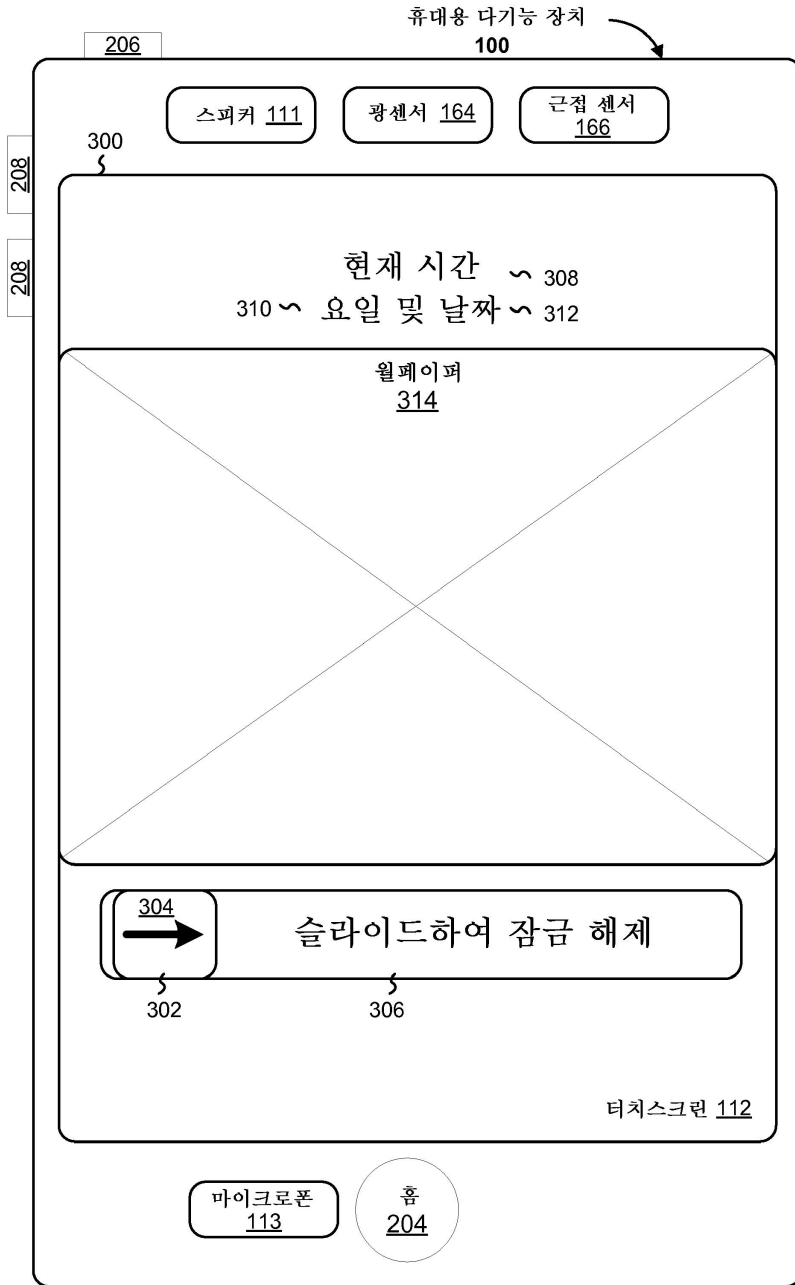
휴대용 다기능 장치
100

206

스피커 111
광센서 164
근접 센서
166

300

208

208

현재 시간 308
310 요일 및 날짜 312

월페이퍼
314

304
슬라이드하여 잠금 해제
302
306

터치스크린 112

마이크로폰
113

홈
204